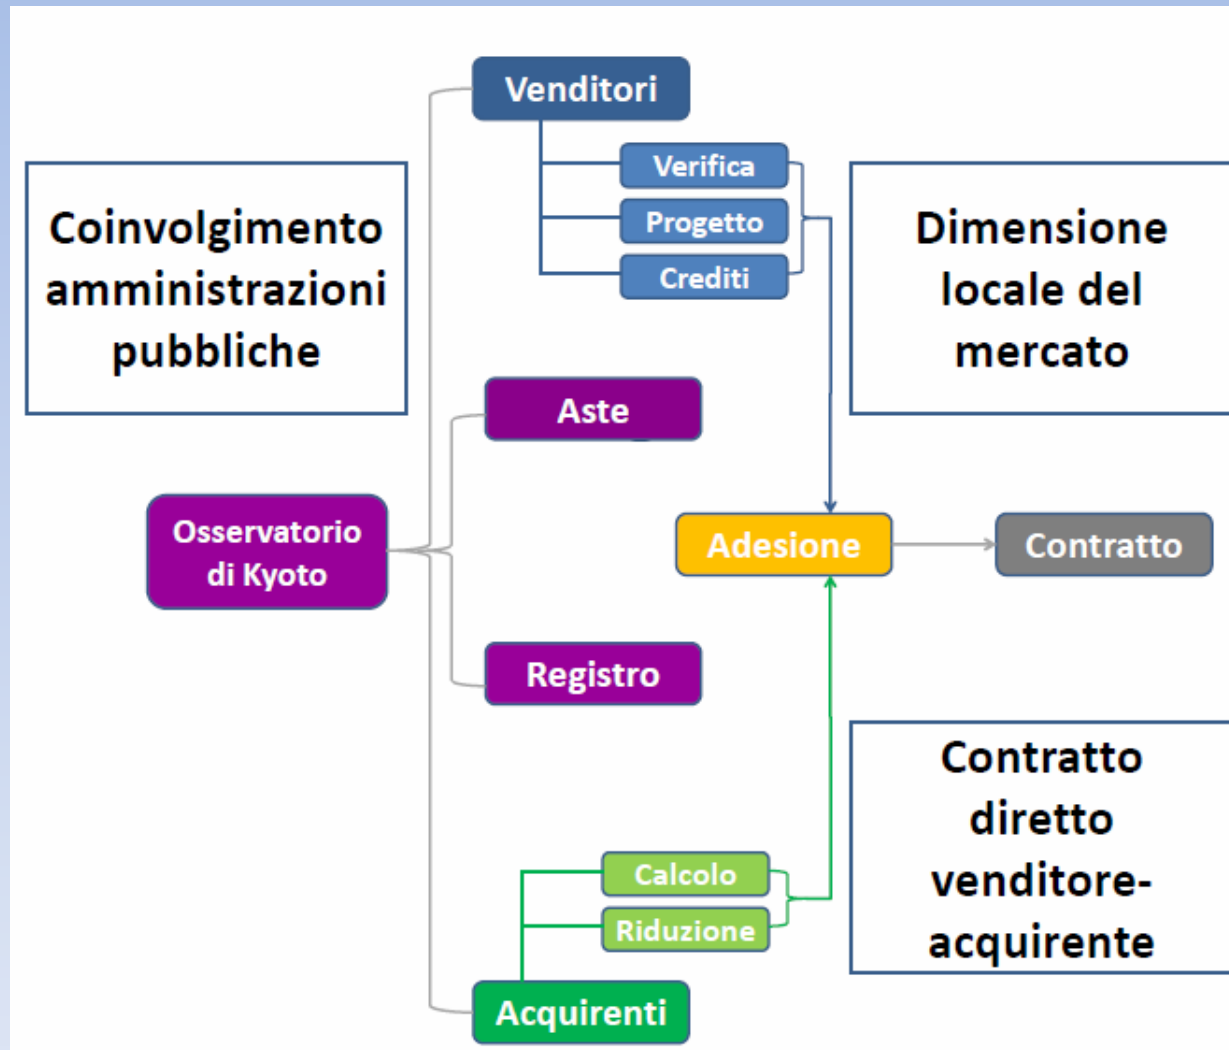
Venditori

Verifica

Progetto

Crediti

Coinvolgimento amministrazioni pubbliche

Dimensione locale del mercato

Aste

Osservatorio di Kyoto

Adesione

Contratto

Registro

Contratto diretto venditore-acquirente

Calcolo

Riduzione

Acquirenti